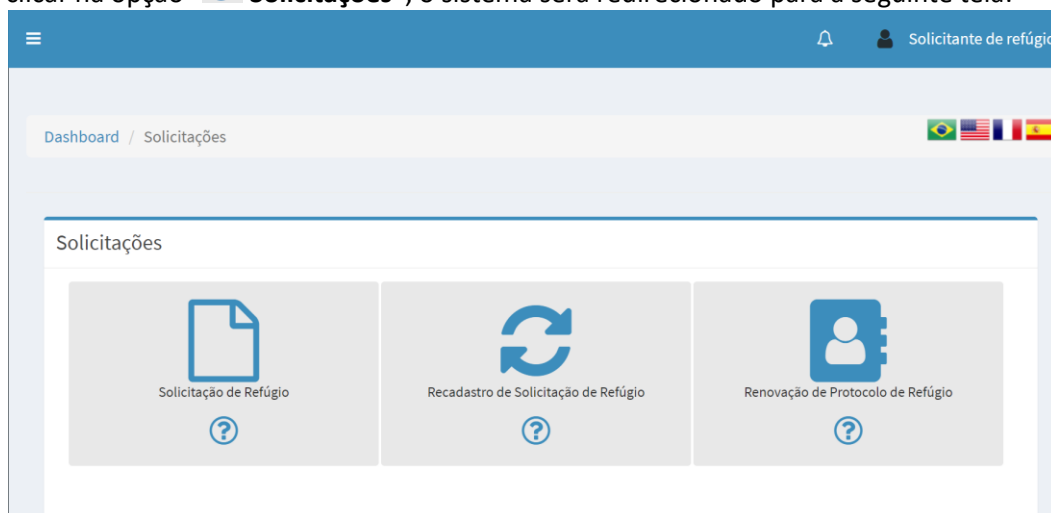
clicar na opção " Solicitações", o sistema será redirecionado para a seguinte tela:

Solicitante de refúgio

Dashboard / Solicitações

Solicitações

Solicitação de Refúgio

Recadastro de Solicitação de Refúgio

Renovação de Protocolo de Refúgio